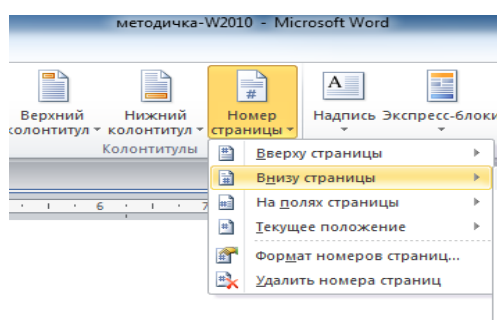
методичка-W2010 - Microsoft Word

Верхний колонтитул
Нижний колонтитул
Номер страницы
Надпись
Экспресс-блоки
Колонтитулы

Вверху страницы
Внизу страницы
На полях страницы
Текущее положение
Формат номеров страниц...
Удалить номера страниц

6
7